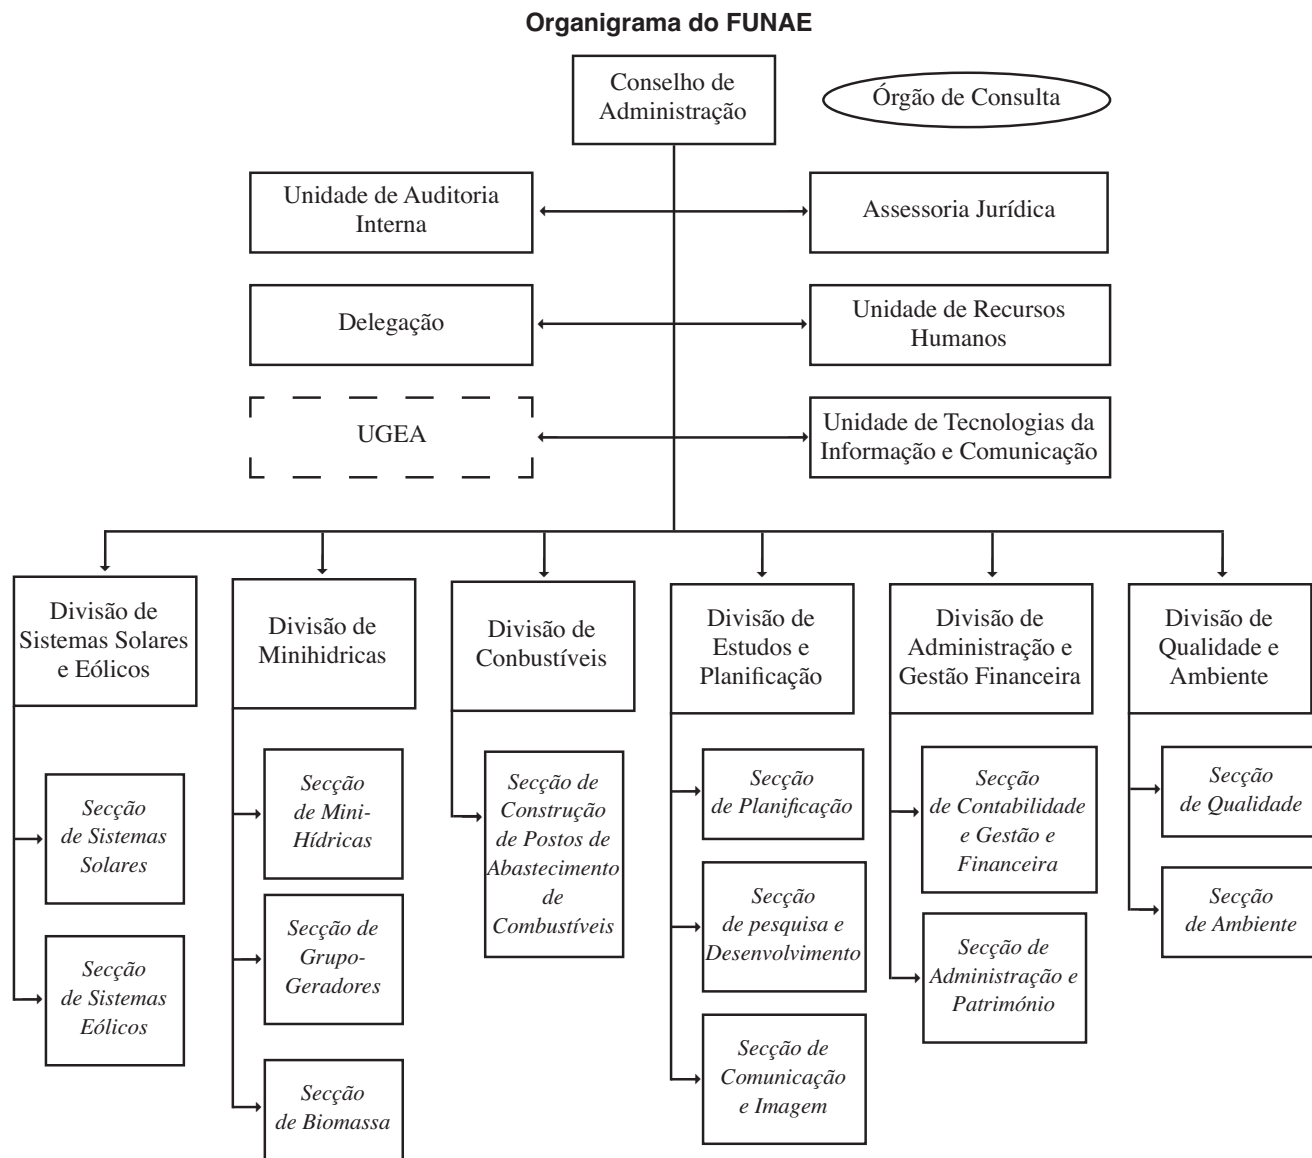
Organigrama do FUNAE

Conselho de Administração

Órgão de Consulta

Unidade de Auditoria Interna

Assessoria Jurídica

Delegação

Unidade de Recursos Humanos

UGEA

Unidade de Tecnologias da Informação e Comunicação

Divisão de Sistemas Solares e Eólicos

Secção de Sistemas Solares

Secção de Sistemas Eólicos

Divisão de Minihidricas

Secção de Mini-Hídricas

Secção de Grupo-Geradores

Secção de Biomassa

Divisão de Conbustíveis

Secção de Construção de Postos de Abastecimento de Combustíveis

Divisão de Estudos e Planificação

Secção de Planificação

Secção de pesquisa e Desenvolvimento

Secção de Comunicação e Imagem

Divisão de Administração e Gestão Financeira

Secção de Contabilidade e Gestão e Financeira

Secção de Administração e Património

Divisão de Qualidade e Ambiente

Secção de Qualidade

Secção de Ambiente